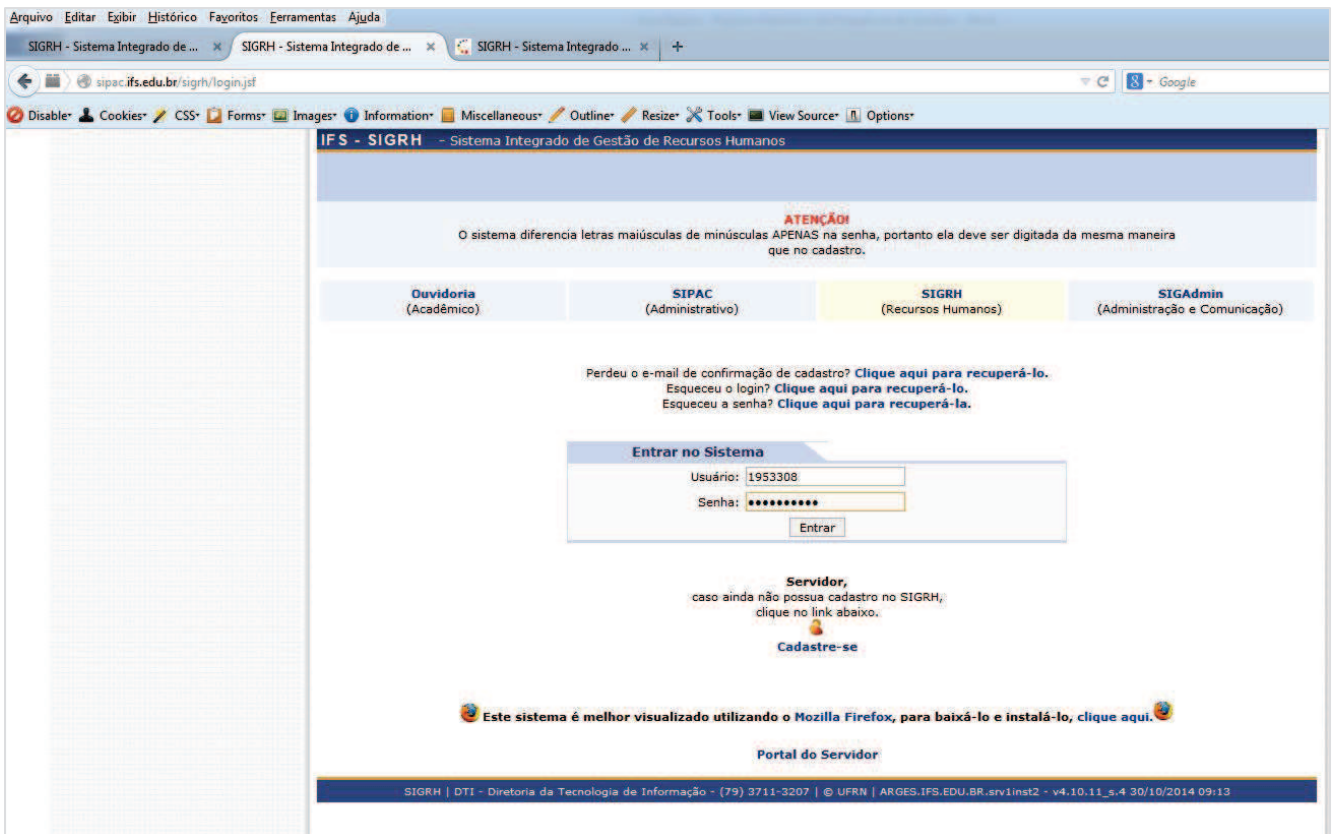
Arquivo Editar Exibir Histórico Favoritos Ferramentas Ajuda

SIGRH - Sistema Integrado de ... × SIGRH - Sistema Integrado de ... × SIGRH - Sistema Integrado ... × +

sipac.ifs.edu.br/sigrh/login.jsf

Google

Disable Cookies CSS Forms Images Information Miscellaneous Outline Resize Tools View Source Options

IFS - SIGRH - Sistema Integrado de Gestão de Recursos Humanos

ATENÇÃO!
O sistema diferencia letras maiúsculas de minúsculas APENAS na senha, portanto ela deve ser digitada da mesma maneira que no cadastro.

| Ouvidoria (Acadêmico) | SIPAC (Administrativo) | SIGRH (Recursos Humanos) | SIGAdmin (Administração e Comunicação) |
|---|---|---|---|

Perdeu o e-mail de confirmação de cadastro? Clique aqui para recuperá-lo.
Esqueceu o login? Clique aqui para recuperá-lo.
Esqueceu a senha? Clique aqui para recuperá-la.

Entrar no Sistema
Usuário: 1953308
Senha: ••••••••••
Entrar

Servidor,
caso ainda não possua cadastro no SIGRH,
clique no link abaixo.
Cadastre-se

Este sistema é melhor visualizado utilizando o Mozilla Firefox, para baixá-lo e instalá-lo, clique aqui.

Portal do Servidor

SIGRH | DTI - Diretoria da Tecnologia de Informação - (79) 3711-3207 | © UFRN | ARGES.IFS.EDU.BR.srv1inst2 - v4.10.11_s.4 30/10/2014 09:13